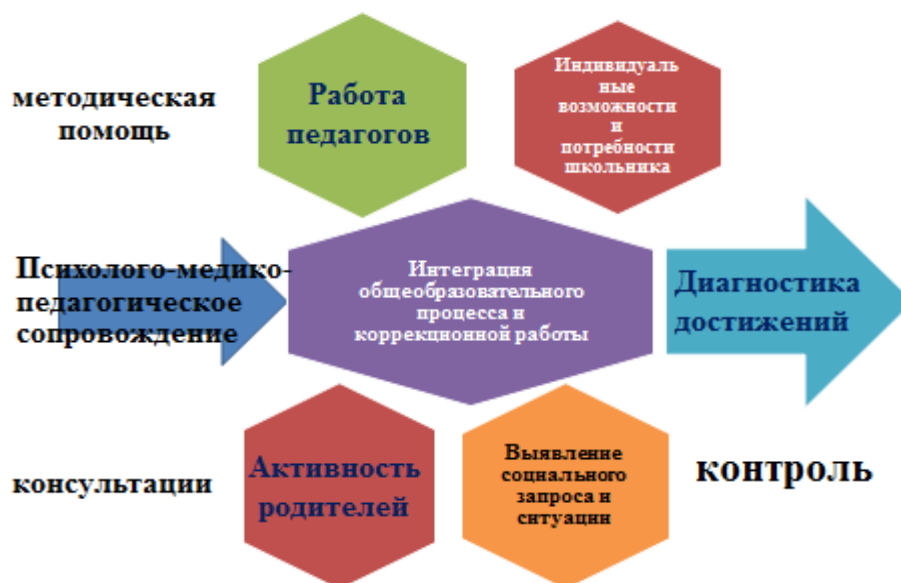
методическая помощь

Работа педагогов

Индивидуальные возможности и потребности школьника

Психолого-медико-педагогическое сопровождение

Интеграция общеобразовательного процесса и коррекционной работы

Диагностика достижений

консультации

Активность родителей

Выявление социального запроса и ситуации

контроль